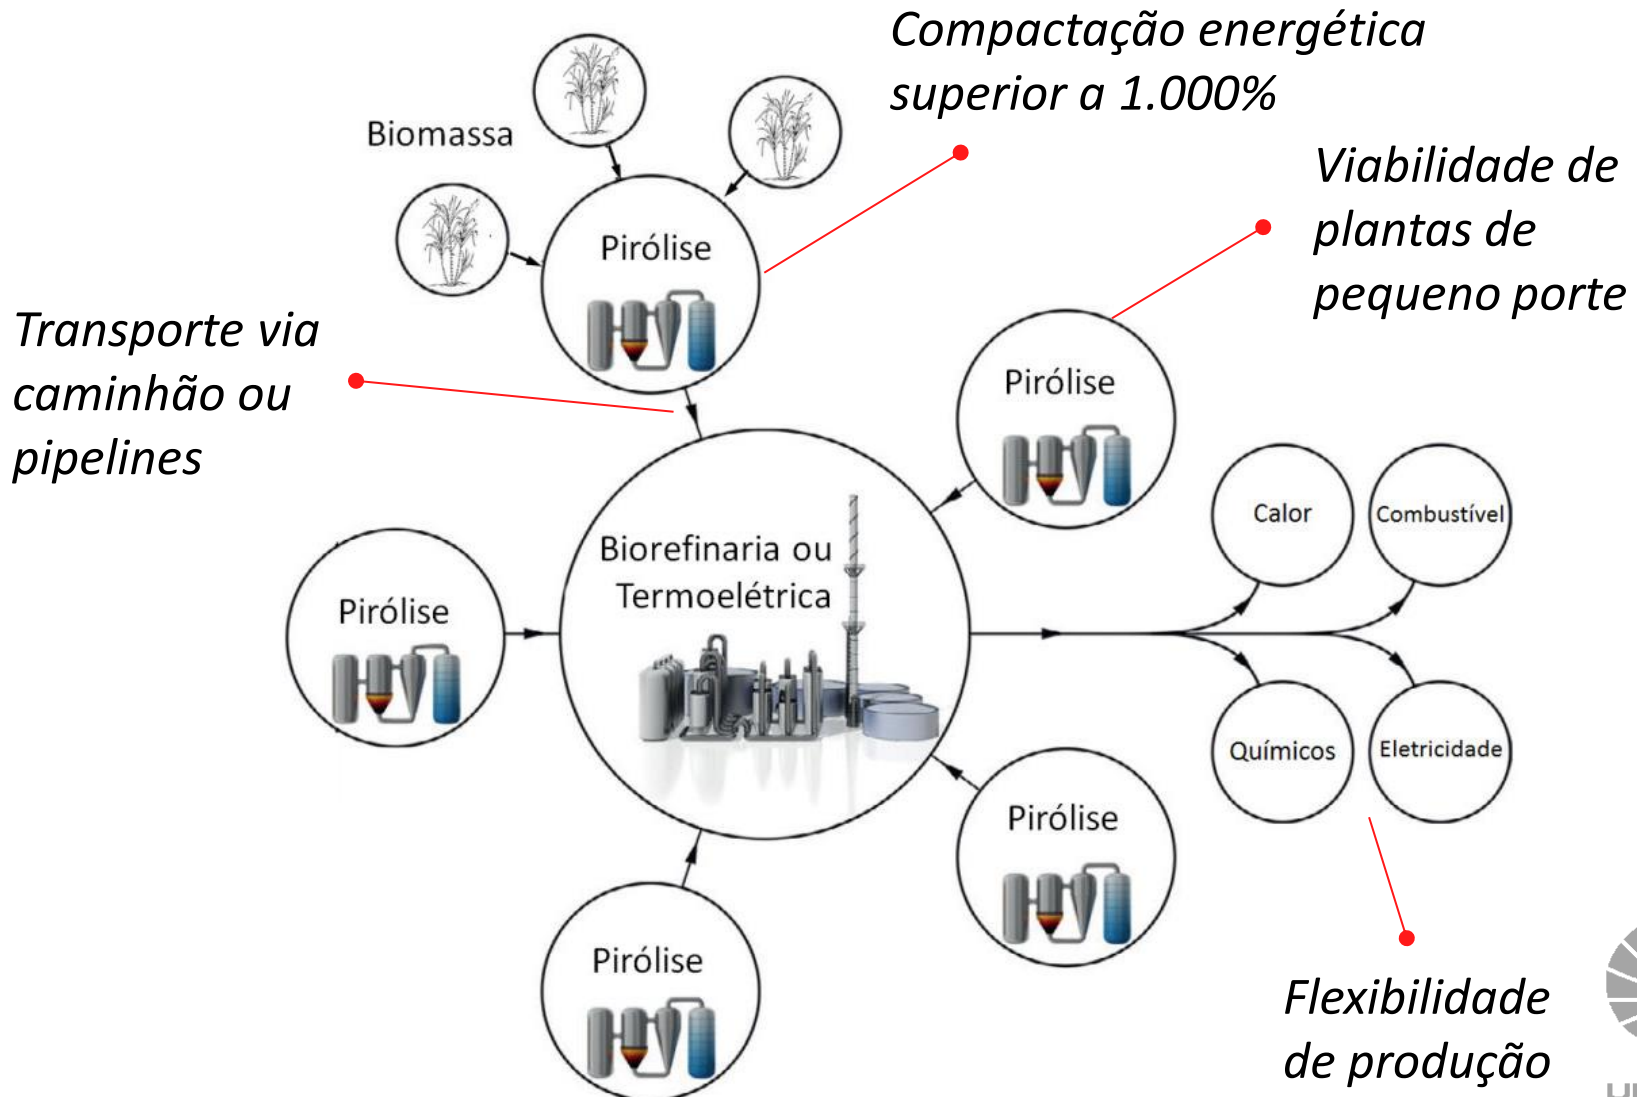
Compactação energética superior a 1.000%

Biomassa

Pirólise

Viabilidade de plantas de pequeno porte

Transporte via caminhão ou pipelines

Pirólise

Biorefinaria ou Termoelétrica

Calor

Combustível

Pirólise

Químicos

Eletricidade

Pirólise

Pirólise

Flexibilidade de produção